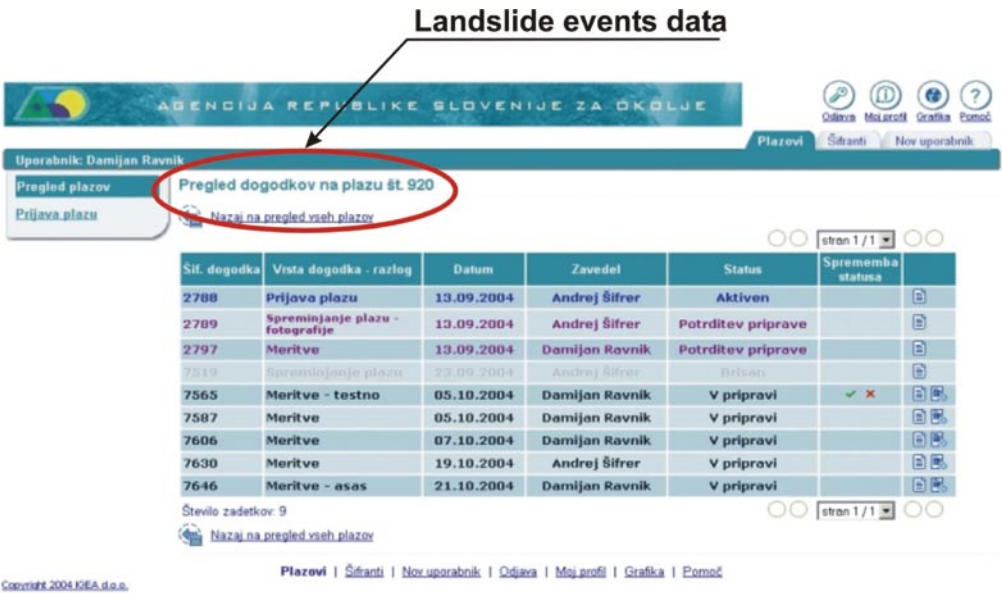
Landslide events data

AGENCIJA REPUBLIKE SLOVENIJE ZA OKOLJE

Odjava Moj profil Grafika Pomoč

Plazovi Šifranti Nov uporabnik

Uporabnik: Damijan Ravnik

Pregled plazov
Prijava plazu

Pregled dogodkov na plazu št. 920

Nazaj na pregled vseh plazov

stran 1 / 1

| Šif. dogodka | Vrsta dogodka - razlog | Datum | Zavedel | Status | Sprememba statusa | |
|---|---|---|---|---|---|---|
| 2788 | Prijava plazu | 13.09.2004 | Andrej Šifrer | Aktiven | | |
| 2789 | Spreminjanje plazu - fotografije | 13.09.2004 | Andrej Šifrer | Potrditev priprave | | |
| 2797 | Meritve | 13.09.2004 | Damijan Ravnik | Potrditev priprave | | |
| 7519 | Spreminjanje plazu | 23.09.2004 | Andrej Šifrer | Brisan | | |
| 7565 | Meritve - testno | 05.10.2004 | Damijan Ravnik | V pripravi | ✔ ✖ | |
| 7587 | Meritve | 05.10.2004 | Damijan Ravnik | V pripravi | | |
| 7606 | Meritve | 07.10.2004 | Damijan Ravnik | V pripravi | | |
| 7630 | Meritve | 19.10.2004 | Andrej Šifrer | V pripravi | | |
| 7646 | Meritve - asas | 21.10.2004 | Damijan Ravnik | V pripravi | | |

Število zadetkov: 9

stran 1 / 1

Nazaj na pregled vseh plazov

Plazovi | Šifranti | Nov uporabnik | Odjava | Moj profil | Grafika | Pomoč

Copyright 2004 KIEA d.o.o.